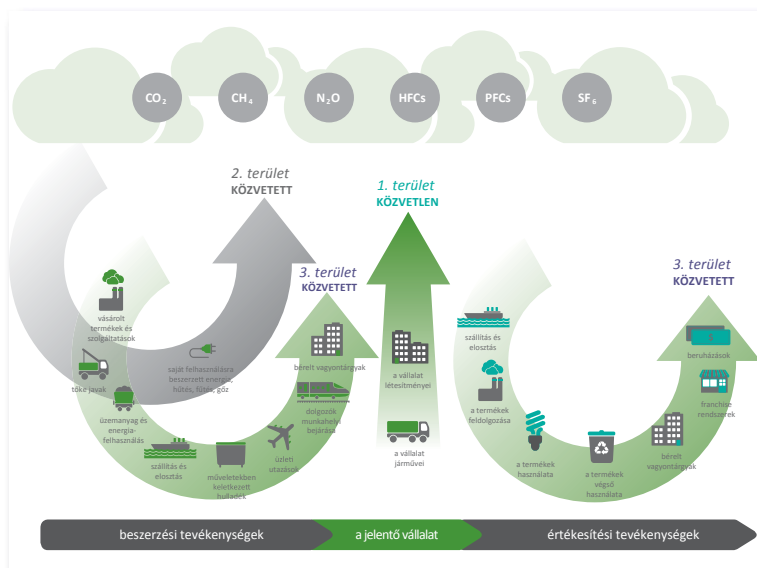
$CO_2$

$CH_4$

$N_2O$

HFCs

PFCs

$SF_6$

2. terület
KÖZVETETT

1. terület
KÖZVETLEN

3. terület
KÖZVETETT

3. terület
KÖZVETETT

vásárolt termékek és szolgáltatások

tőke javak

saját felhasználásra beszerzett energia, hűtés, fűtés, gőz

üzemanyag és energia-felhasználás

szállítás és elosztás

műveletekben keletkezett hulladék

üzleti utazások

dolgozók munkahelyi bejárása

bérelt vagyontárgyak

a vállalat létesítményei

a vállalat járművei

szállítás és elosztás

a termékek feldolgozása

a termékek használata

a termékek végső használata

bérelt vagyontárgyak

franchise rendszerek

beruházások

beszerzési tevékenységek

a jelentő vállalat

értékesítési tevékenységek